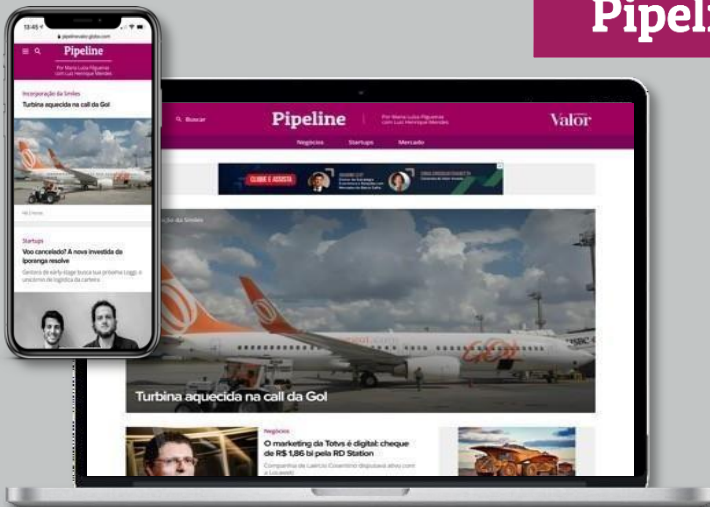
Pipeli

19:45

pipelinevalor.globo.com

Pipeline

Por Maria Luíza Filgueiras com Luiz Henrique Mendes

Incorporação da Smiles

Turbina aquecida na call da Gol

Há 1 hora

Startups

Voo cancelado? A nova investida da Iporanga resolve

Gestora de early-stage busca sua próxima coqui, o unicórnio de logística da carteira

Buscar

Pipeline

Por Maria Luíza Filgueiras com Luiz Henrique Mendes

Valor

Negócios

Startups

Mercado

CLIQUE E ASSISTA

ção da Smiles

Turbina aquecida na call da Gol

Negócios

O marketing da Totvs é digital: cheque de R$ 1,86 bi pela RD Station

Companhia de Laércio Cosentino disputava ativo com a Locaweb